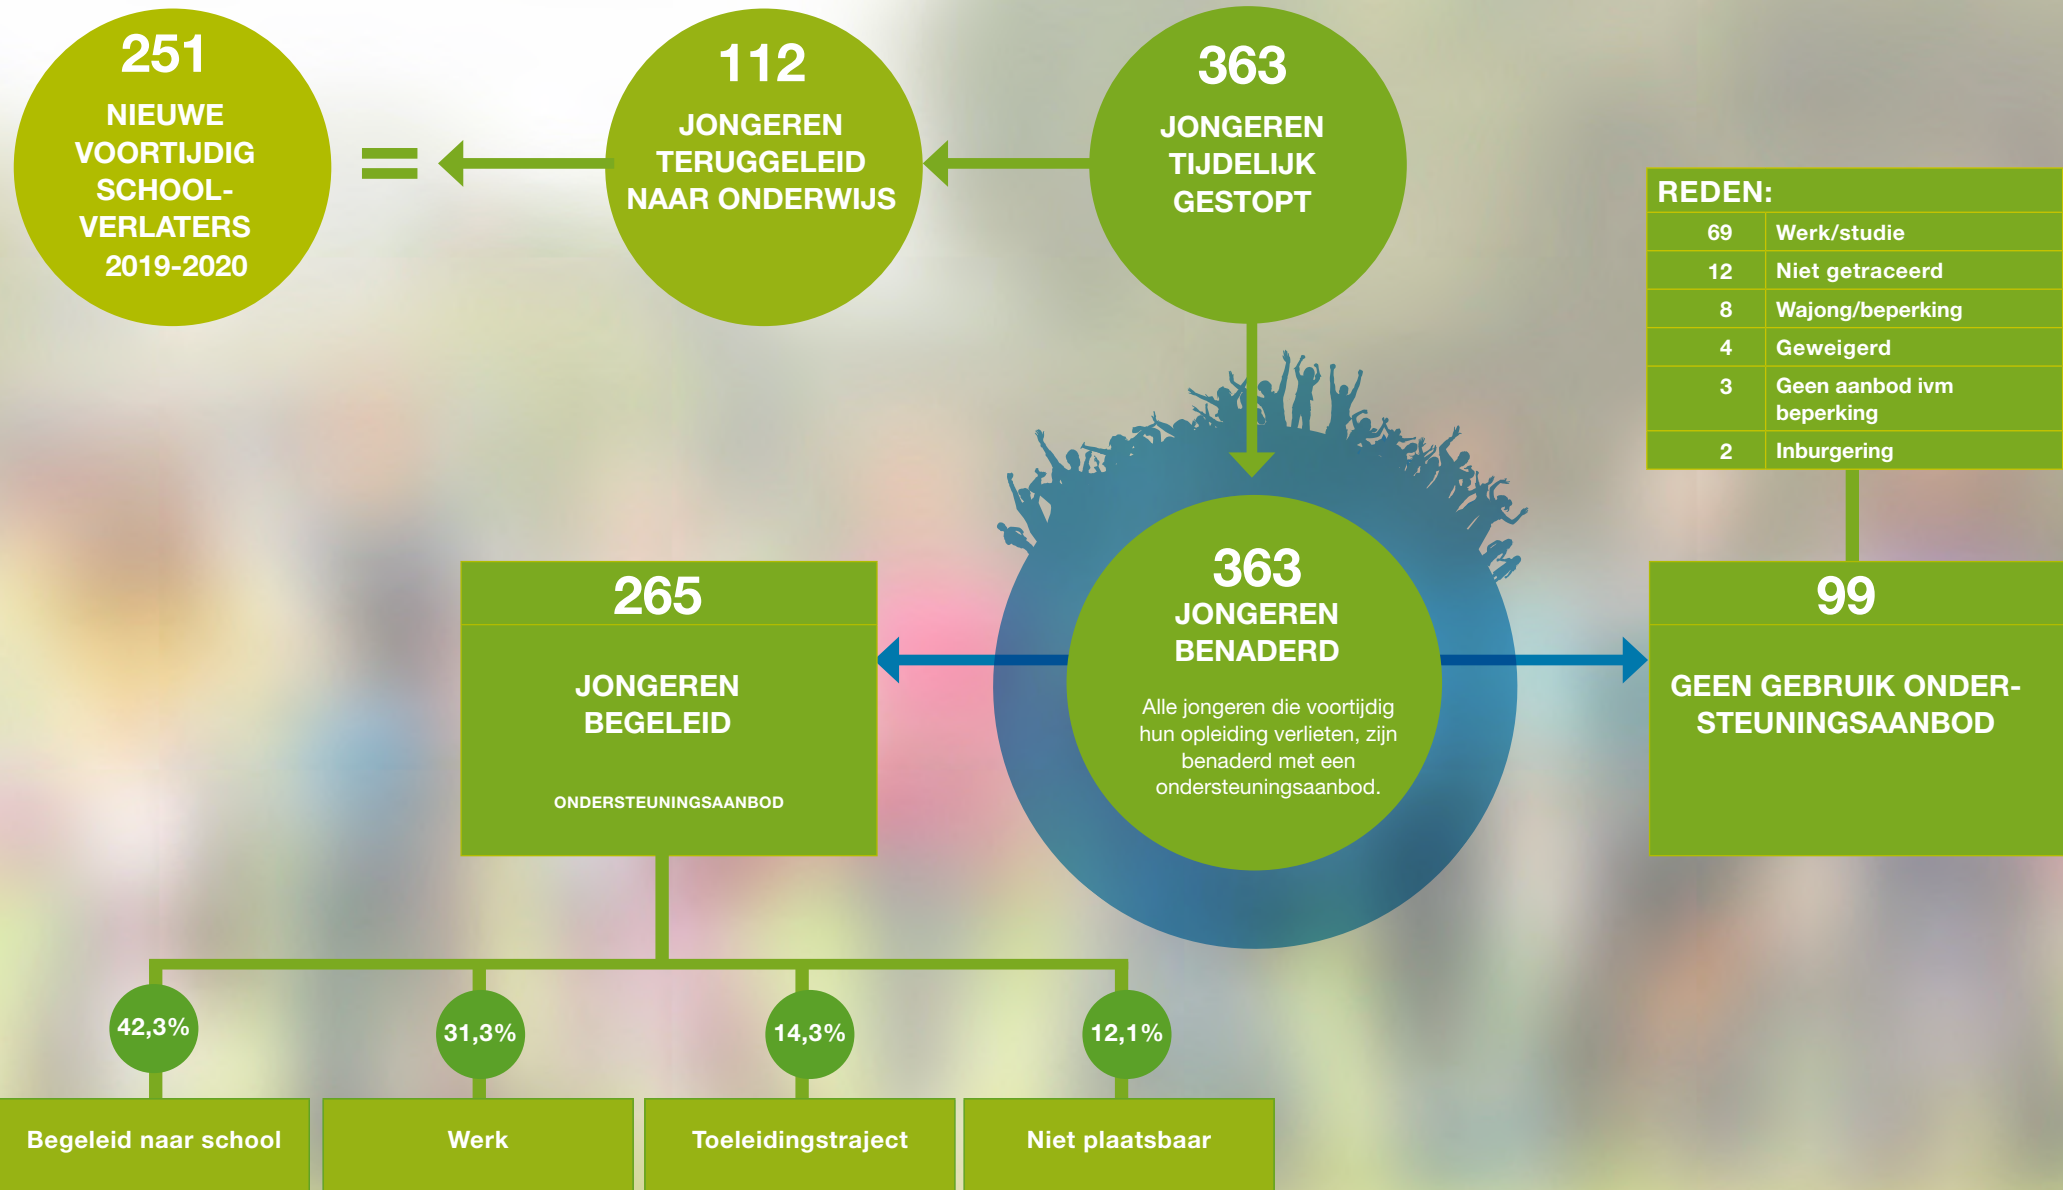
251
NIEUWE VOORTIJDIG SCHOOLVERLATERS 2019-2020

=

112
JONGEREN TERUGGELEID NAAR ONDERWIJS

363
JONGEREN TIJDELIJK GESTOPT

REDEN:

| 69 | Werk/studie |
|---|---|
| 12 | Niet getraceerd |
| 8 | Wajong/beperking |
| 4 | Geweigerd |
| 3 | Geen aanbod ivm beperking |
| 2 | Inburgering |

265
JONGEREN BEGELEID
ONDERSTEUNINGSAANBOD

363
JONGEREN BENADERD
Alle jongeren die voortijdig hun opleiding verlieten, zijn benaderd met een ondersteuningsaanbod.

99
GEEN GEBRUIK ONDERSTEUNINGSAANBOD

42,3%
Begeleid naar school

31,3%
Werk

14,3%
Toeleidingstraject

12,1%
Niet plaatsbaar